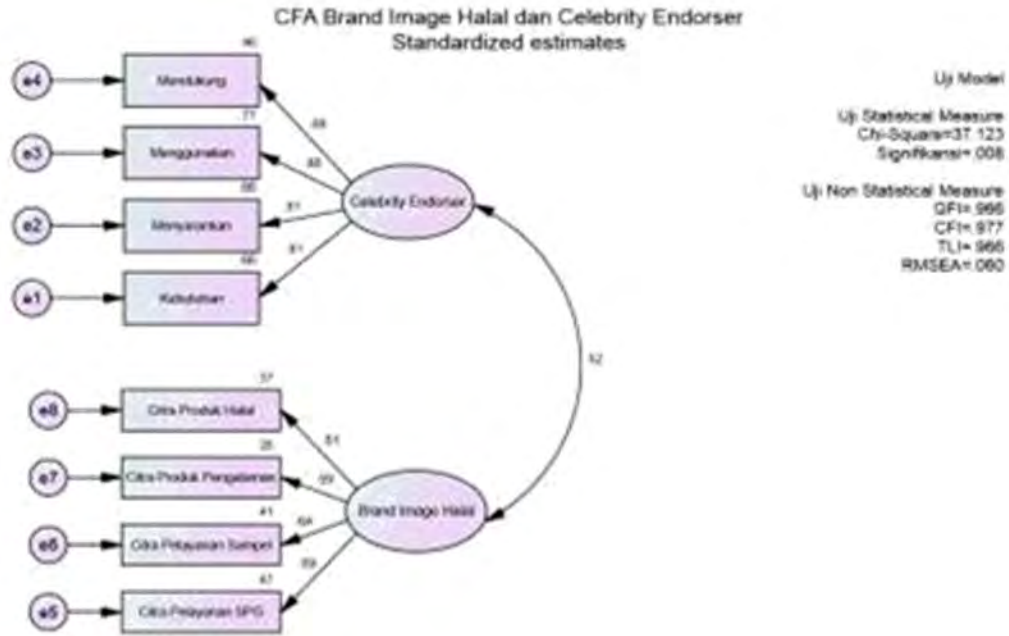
CFA Brand Image Halal dan Celebrity Endorser
Standardized estimates

e4
Mendukung
.80
.89

e3
Menggunakan
.77
.88

e2
Menyarankan
.66
.81

e1
Kelebihan
.66
.81

Celebrity Endorser

.52

e8
Citra Produk Halal
.37
.61

e7
Citra Produk Pengalaman
.35
.59

e6
Citra Pelayanan Sampel
.41
.64

e5
Citra Pelayanan SPG
.47
.69

Brand Image Halal

Uji Model

Uji Statistical Measure
Chi-Square=37.123
Signifikansi=.008

Uji Non Statistical Measure
GFI=.966
CFI=.977
TLI=.966
RMSEA=.060